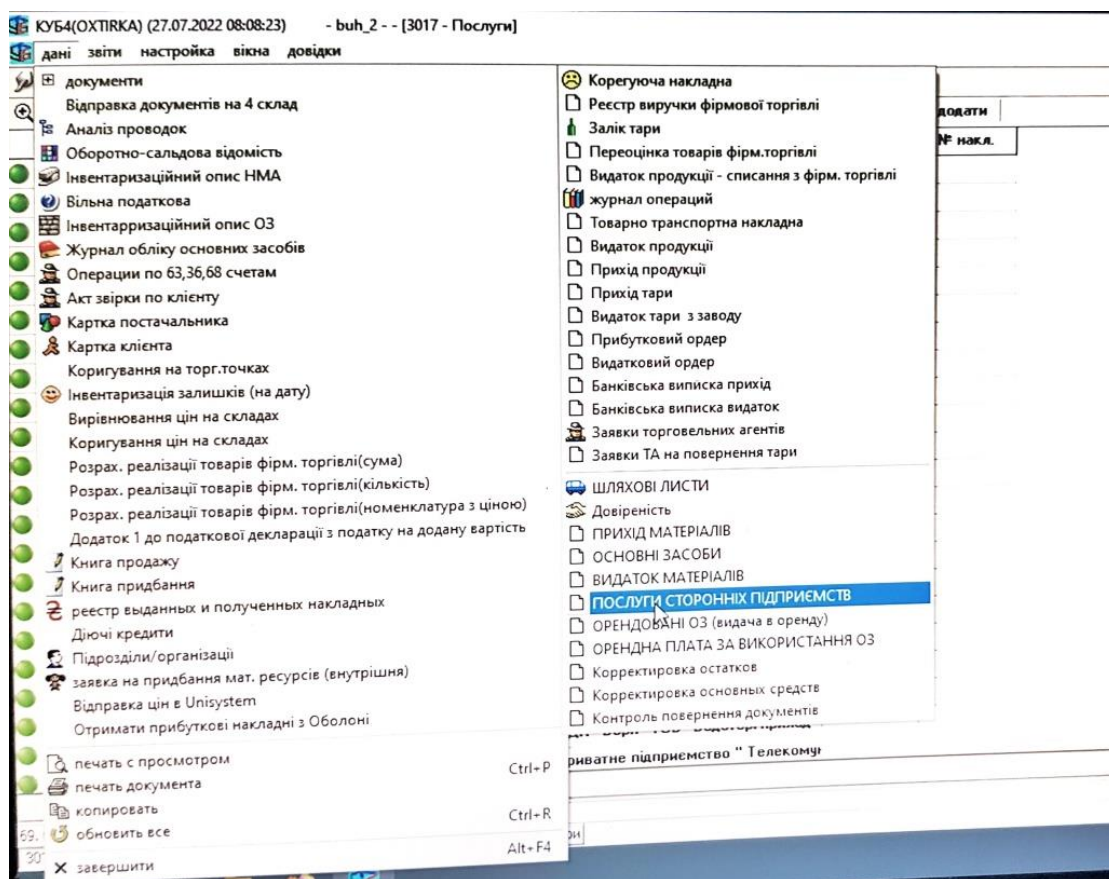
КУБ4(OXTIRKA) (27.07.2022 08:08:23) - buh_2 - - [3017 - Послуги]
дані звіти настройка вікна довідки

документи
Відправка документів на 4 склад
Аналіз проводок
Оборотно-сальдова відомість
Інвентаризаційний опис НМА
Вільна податкова
Інвентарризаційний опис ОЗ
Журнал обліку основних засобів
Операции по 63,36,68 счетам
Акт звірки по клієнту
Картка постачальника
Картка клієнта
Коригування на торг.точках
Інвентаризація залишків (на дату)
Вирівнювання цін на складах
Коригування цін на складах
Розрах. реалізації товарів фірм. торгівлі(сума)
Розрах. реалізації товарів фірм. торгівлі(кількість)
Розрах. реалізації товарів фірм. торгівлі(номенклатура з ціною)
Додаток 1 до податкової декларації з податку на додану вартість
Книга продажу
Книга придбання
реестр выданных и полученных накладных
Діючі кредити
Підрозділи/організації
заявка на придбання мат. ресурсів (внутрішня)
Відправка цін в Unisystem
Отримати прибуткові накладні з Оболоні
печать с просмотром Ctrl+P
печать документа
копировать Ctrl+R
обновить все
завершити Alt+F4

Корегуюча накладна
Реєстр виручки фірмової торгівлі
Залік тари
Переоцінка товарів фірм.торгівлі
Видаток продукції - списання з фірм. торгівлі
журнал операций
Товарно транспортна накладна
Видаток продукції
Прихід продукції
Прихід тари
Видаток тари з заводу
Прибутковий ордер
Видатковий ордер
Банківська виписка прихід
Банківська виписка видаток
Заявки торговельних агентів
Заявки ТА на повернення тари
ШЛЯХОВІ ЛИСТИ
Довіреність
ПРИХІД МАТЕРІАЛІВ
ОСНОВНІ ЗАСОБИ
ВИДАТОК МАТЕРІАЛІВ
ПОСЛУГИ СТОРОННІХ ПІДПРИЄМСТВ
ОРЕНДОВАНІ ОЗ (видача в оренду)
ОРЕНДНА ПЛАТА ЗА ВИКОРИСТАННЯ ОЗ
Корректировка остатков
Корректировка основных средств
Контроль повернення документів

додати
№ накл.
риватне підприємство " Телекому